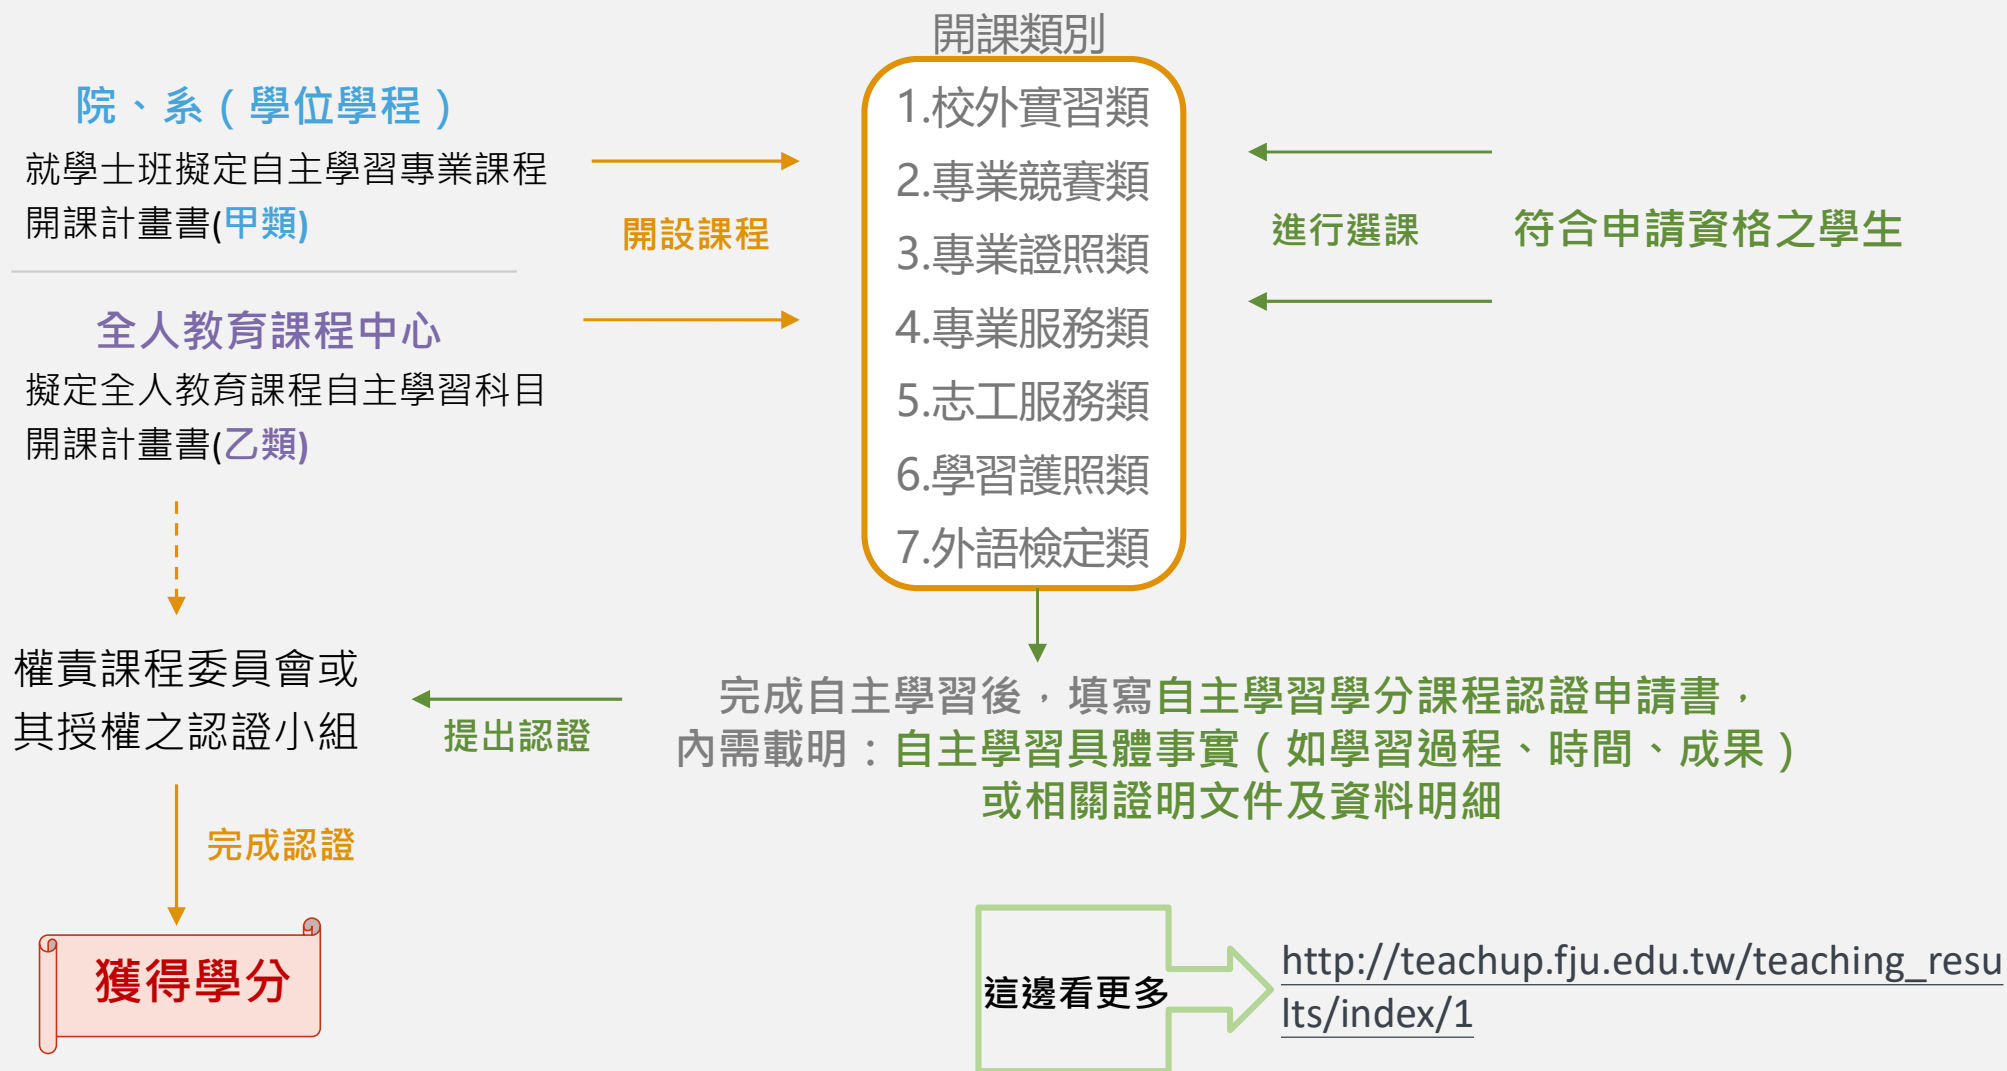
院、系（學位學程）

就學士班擬定自主學習專業課程開課計畫書(甲類)

全人教育課程中心

擬定全人教育課程自主學習科目開課計畫書(乙類)

開設課程

開課類別

1.校外實習類
2.專業競賽類
3.專業證照類
4.專業服務類
5.志工服務類
6.學習護照類
7.外語檢定類

進行選課

符合申請資格之學生

權責課程委員會或其授權之認證小組

提出認證

完成自主學習後，填寫自主學習學分課程認證申請書，內需載明：自主學習具體事實（如學習過程、時間、成果）或相關證明文件及資料明細

完成認證

獲得學分

這邊看更多

http://teachup.fju.edu.tw/teaching_results/index/1